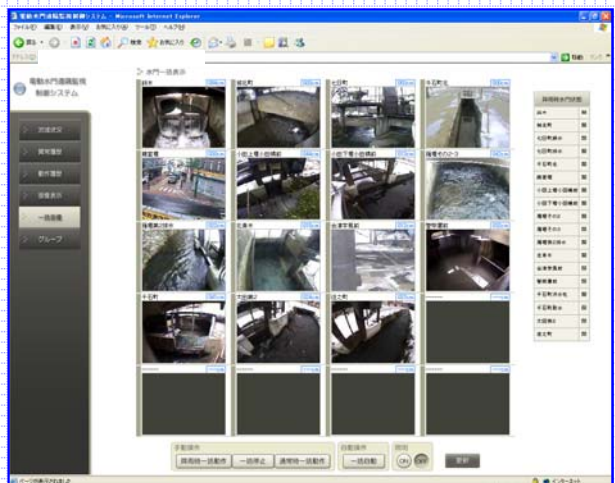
電動水門遠隔監視制御システム - Microsoft Internet Explorer

ファイル(F) 編集(E) 表示(V) お気に入り(A) ツール(T) ヘルプ(H)

戻る 検索 お気に入り

アドレス(D)

移動

電動水門遠隔監視制御システム

水門一括表示

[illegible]

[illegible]

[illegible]

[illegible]

一括画面

グループ

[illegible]

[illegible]

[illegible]

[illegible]

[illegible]

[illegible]

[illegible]

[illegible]

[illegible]

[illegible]

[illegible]

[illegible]

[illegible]

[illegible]

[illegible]

手動操作

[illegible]

一括停止

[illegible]

自動操作

一括自動

ON

OFF

更新

ページが表示されました

インターネット